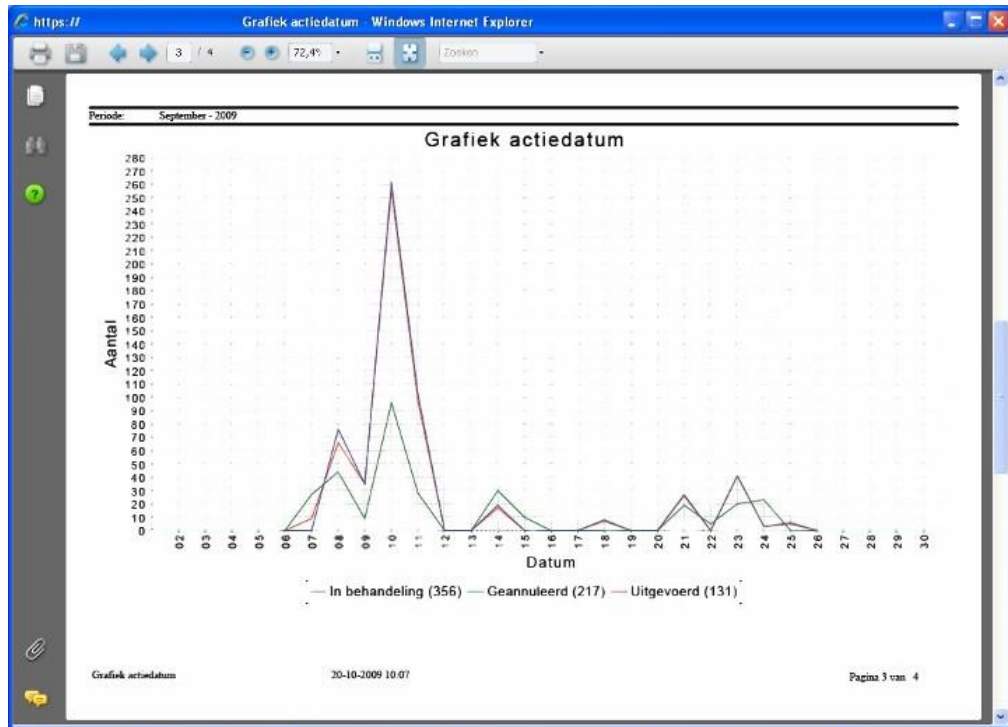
https://

Grafiek actiedatum - Windows Internet Explorer

3 / 4

72,4%

Zoeken

Periode: September - 2009

Grafiek actiedatum

Aantal

280
270
260
250
240
230
220
210
200
190
180
170
160
150
140
130
120
110
100
90
80
70
60
50
40
30
20
10
0

02 03 04 05 06 07 08 09 10 11 12 13 14 15 16 17 18 19 20 21 22 23 24 25 26 27 28 29 30

Datum

In behandeling (356) Geannuleerd (217) Uitgevoerd (131)

Grafiek actiedatum

20-10-2009 10:07

Pagina 3 van 4